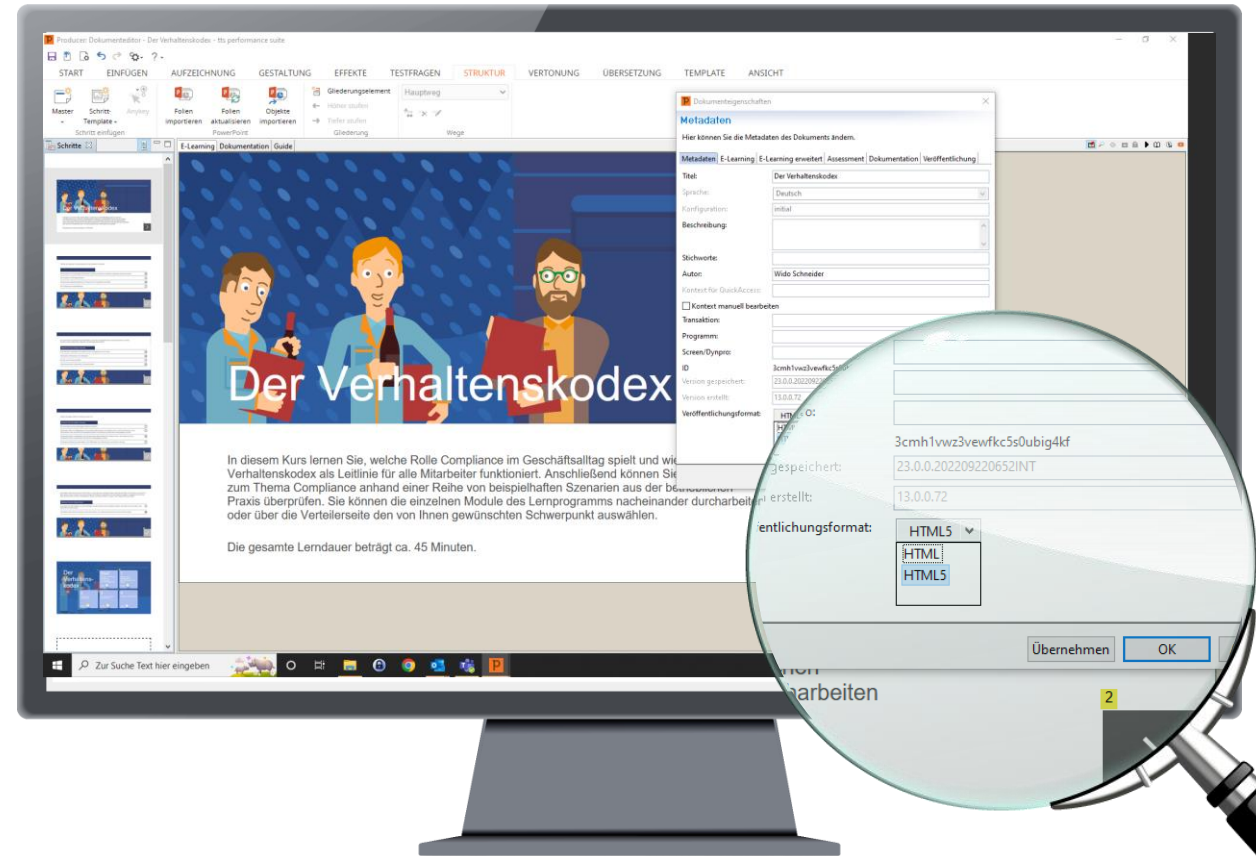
Producer: Dokumenteditor - Der Verhaltenskodex - tts performance suite

START EINFÜGEN AUFZEICHNUNG GESTALTUNG EFFEKTE TESTFRAGEN STRUKTUR VERTONUNG ÜBERSETZUNG TEMPLATE ANSICHT

Master Schritt-Template Anykey
Schritt einfügen
Folien importieren Folien aktualisieren Objekte importieren
PowerPoint
Gliederungselement Höher stufen Tiefer stufen
Gliederung
Hauptweg
Wege

Schritte
E-Learning Dokumentation Guide

Der Verhaltenskodex

In diesem Kurs lernen Sie, welche Rolle Compliance im Geschäftsalltag spielt und wie Verhaltenskodex als Leitlinie für alle Mitarbeiter funktioniert. Anschließend können Sie zum Thema Compliance anhand einer Reihe von beispielhaften Szenarien aus der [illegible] Praxis überprüfen. Sie können die einzelnen Module des Lernprogramms nacheinander durcharbeiten oder über die Verteilerseite den von Ihnen gewünschten Schwerpunkt auswählen.

Die gesamte Lerndauer beträgt ca. 45 Minuten.

Dokumenteigenschaften
Metadaten
Hier können Sie die Metadaten des Dokuments ändern.
Metadaten E-Learning E-Learning erweitert Assessment Dokumentation Veröffentlichung
Titel: Der Verhaltenskodex
Sprache: Deutsch
Konfiguration: initial
Beschreibung:
Stichworte:
Autor: Wido Schneider
Kontext für QuickAccess:
Kontext manuell bearbeiten
Transaktion:
Programm:
Screen/Dynpro:
ID 3cmh1vwz3vewfkc5s0ubig4kf
Version gespeichert: 23.0.0.202209220652INT
Version erstellt: 13.0.0.72
Veröffentlichungsformat: HTML5
HTML
HTML5
Übernehmen OK

arbeiten
2

Zur Suche Text hier eingeben